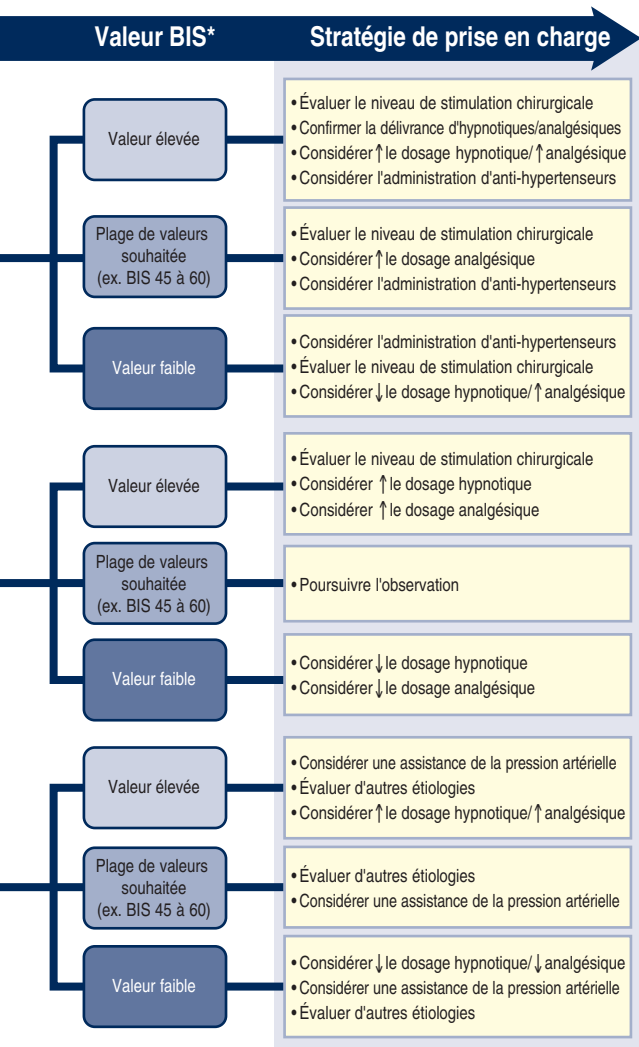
Valeur BIS* Stratégie de prise en charge

Valeur élevée
• Évaluer le niveau de stimulation chirurgicale
• Confirmer la délivrance d'hypnotiques/analgésiques
• Considérer ↑ le dosage hypnotique/↑ analgésique
• Considérer l'administration d'anti-hypertenseurs

Plage de valeurs souhaitée (ex. BIS 45 à 60)
• Évaluer le niveau de stimulation chirurgicale
• Considérer ↑ le dosage analgésique
• Considérer l'administration d'anti-hypertenseurs

Valeur faible
• Considérer l'administration d'anti-hypertenseurs
• Évaluer le niveau de stimulation chirurgicale
• Considérer ↓ le dosage hypnotique/↑ analgésique

Valeur élevée
• Évaluer le niveau de stimulation chirurgicale
• Considérer ↑ le dosage hypnotique
• Considérer ↑ le dosage analgésique

Plage de valeurs souhaitée (ex. BIS 45 à 60)
• Poursuivre l'observation

Valeur faible
• Considérer ↓ le dosage hypnotique
• Considérer ↓ le dosage analgésique

Valeur élevée
• Considérer une assistance de la pression artérielle
• Évaluer d'autres étiologies
• Considérer ↑ le dosage hypnotique/↑ analgésique

Plage de valeurs souhaitée (ex. BIS 45 à 60)
• Évaluer d'autres étiologies
• Considérer une assistance de la pression artérielle

Valeur faible
• Considérer ↓ le dosage hypnotique/↓ analgésique
• Considérer une assistance de la pression artérielle
• Évaluer d'autres étiologies